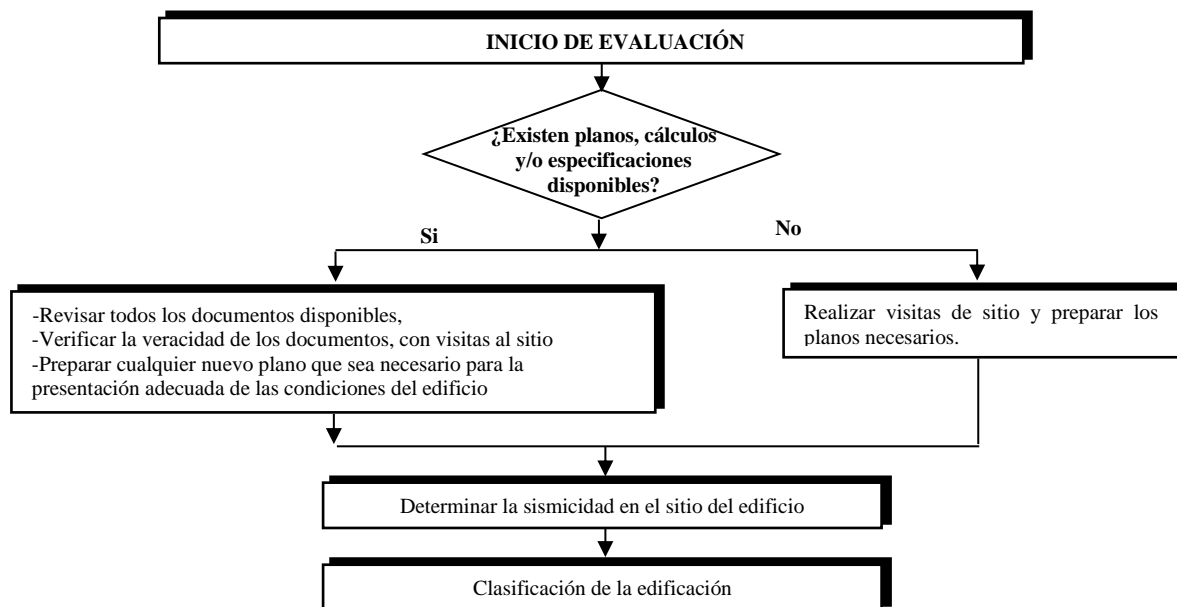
INICIO DE EVALUACIÓN

¿Existen planos, cálculos y/o especificaciones disponibles?

Si

No

-Revisar todos los documentos disponibles,
-Verificar la veracidad de los documentos, con visitas al sitio
-Preparar cualquier nuevo plano que sea necesario para la presentación adecuada de las condiciones del edificio

Realizar visitas de sitio y preparar los planos necesarios.

Determinar la sismicidad en el sitio del edificio

Clasificación de la edificación